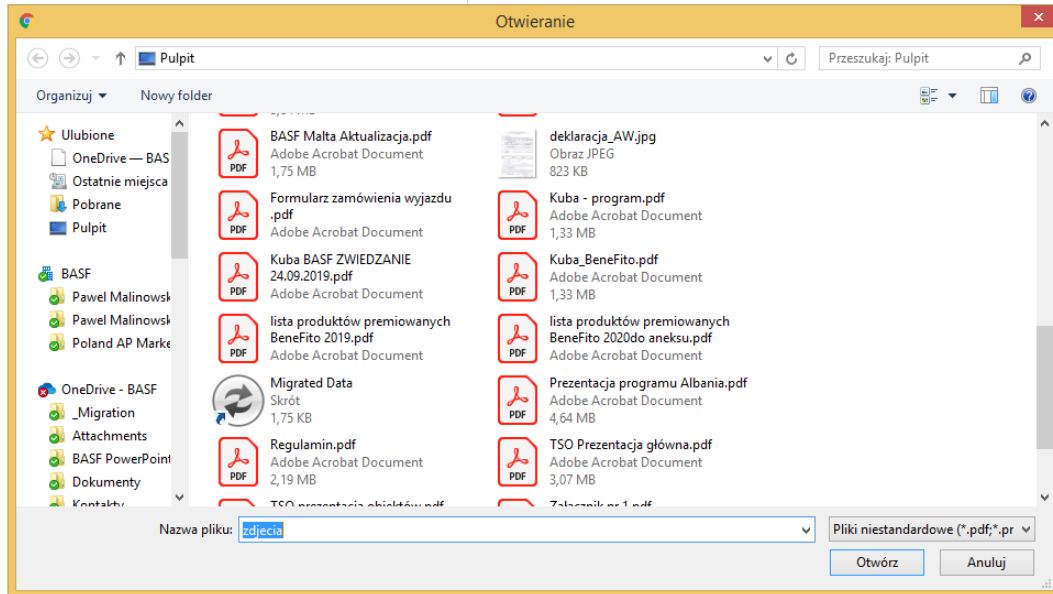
Otwieranie

Pulpit

Przeszukaj: Pulpit

Organizuj ▾ Nowy folder

Ulubione
OneDrive — BAS
Ostatnie miejsca
Pobrane
Pulpit

BASF
Pawel Malinowsk
Pawel Malinowsk
Poland AP Marke

OneDrive - BASF
_Migration
Attachments
BASF PowerPoint
Dokumenty
Kontakty

BASF Malta Aktualizacja.pdf
Adobe Acrobat Document
1,75 MB

deklaracja_AW.jpg
Obraz JPEG
823 KB

Formularz zamówienia wyjazdu .pdf
Adobe Acrobat Document

Kuba - program.pdf
Adobe Acrobat Document
1,33 MB

Kuba BASF ZWIEDZANIE 24.09.2019.pdf
Adobe Acrobat Document

Kuba_BeneFito.pdf
Adobe Acrobat Document
1,33 MB

lista produktów premiowanych BeneFito 2019.pdf
Adobe Acrobat Document

lista produktów premiowanych BeneFito 2020do aneksu.pdf
Adobe Acrobat Document

Migrated Data
Skrót
1,75 KB

Prezentacja programu Albania.pdf
Adobe Acrobat Document
4,64 MB

Regulamin.pdf
Adobe Acrobat Document
2,19 MB

TSO Prezentacja główna.pdf
Adobe Acrobat Document
3,07 MB

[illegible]

Nazwa pliku: zdjecia

Pliki niestandardowe (*.pdf;*.pr

Otwórz

Anuluj